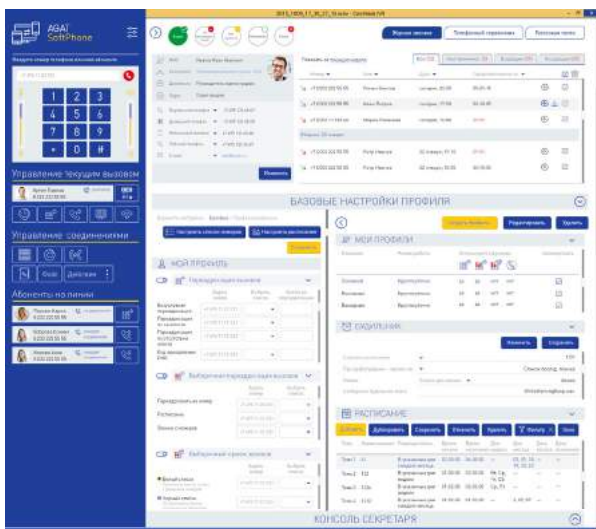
AGAT SoftPhone

Управление текущим вызовом

Управление соединениями

Абоненты на линии

Журнал звонков

Телефонный справочник

Почтовые папки

Изменить

БАЗОВЫЕ НАСТРОЙКИ ПРОФИЛЯ

МОЙ ПРОФИЛЬ

МОИ ПРОФИЛИ

Редактировать

Удалить

ОЖИДАНИЕ

Изменить

Сохранить

РАСПИСАНИЕ

Добавить

Сохранить

Удалить

Фильтр

КОНСОЛЬ СЕКРЕТАРЯ